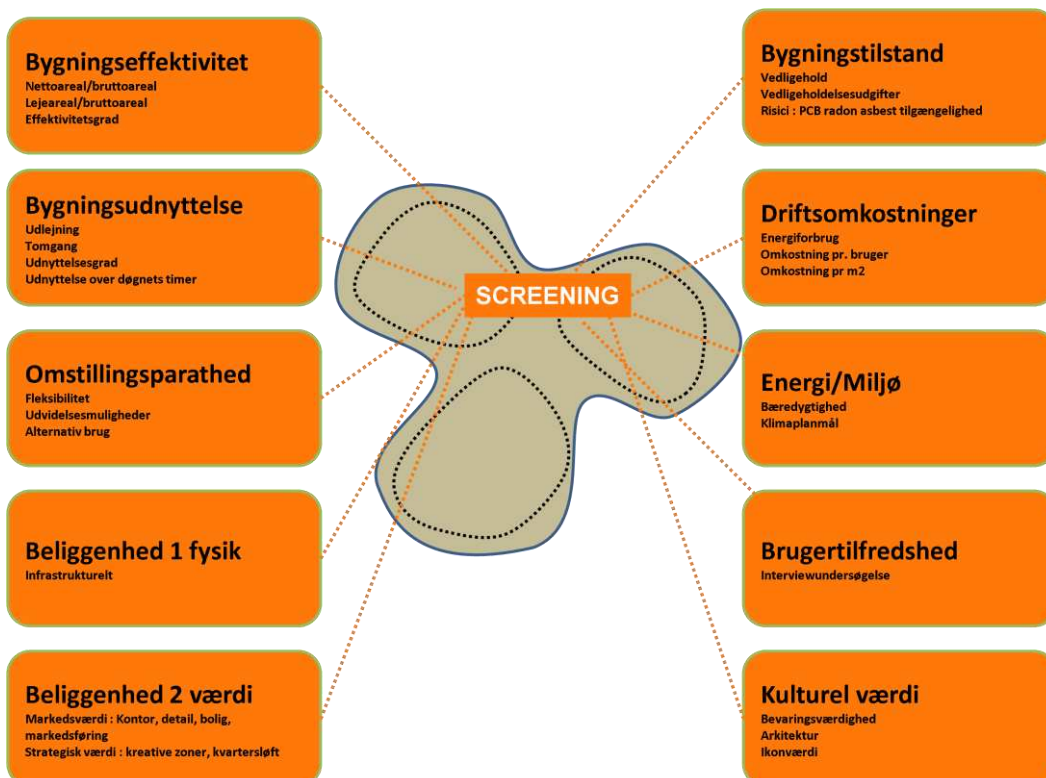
Bygningseffektivitet
Nettoareal/bruttoareal
Lejeareal/bruttoareal
Effektivitetsgrad

Bygningsudnyttelse
Udlejning
Tomgang
Udnyttelsesgrad
Udnyttelse over døgnets timer

Omstillingsparathed
Fleksibilitet
Udvidelsesmuligheder
Alternativ brug

Beliggenhed 1 fysik
Infrastrukturelt

Beliggenhed 2 værdi
Markedsværdi : Kontor, detail, bolig, markedsføring
Strategisk værdi : kreative zoner, kvartersløft

SCREENING

Bygningstilstand
Vedligehold
Vedligeholdelsesudgifter
Risici : PCB radon asbest tilgængelighed

Driftsomkostninger
Energiforbrug
Omkostning pr. bruger
Omkostning pr m2

Energi/Miljø
Bæredygtighed
Klimaplanmål

Brugertilfredshed
Interviewundersøgelse

Kulturel værdi
Bevaringsværdighed
Arkitektur
Ikonværdi